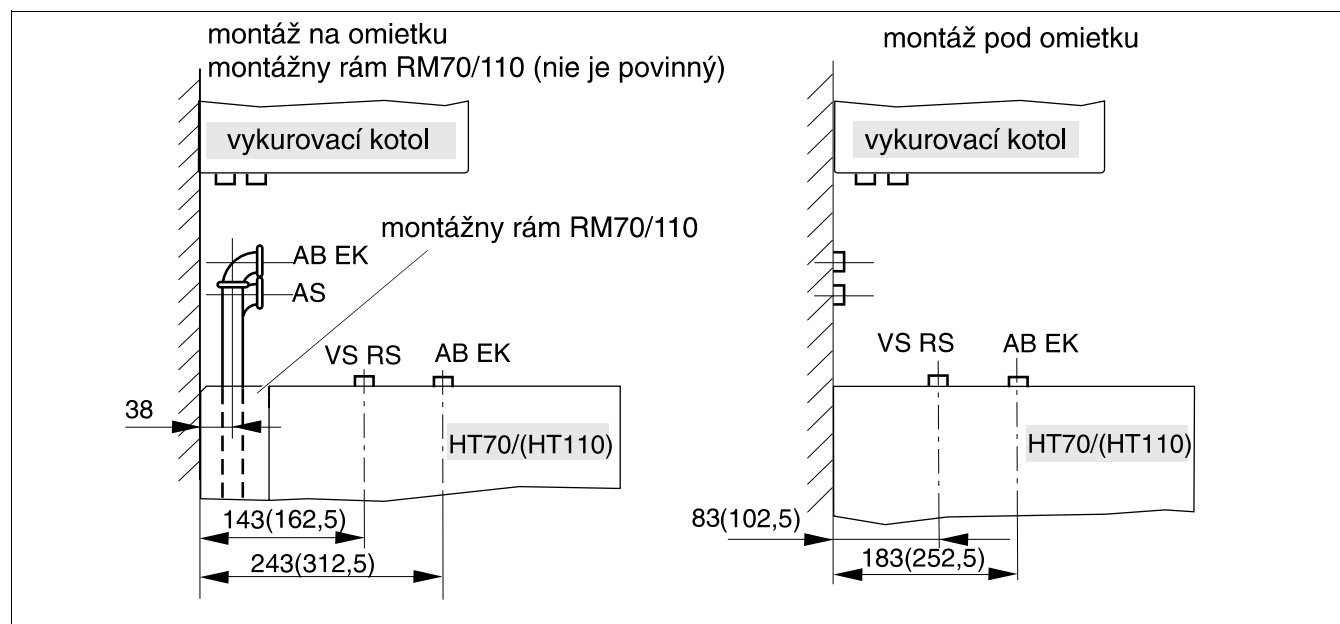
montáž na omietku
montážny rám RM70/110 (nie je povinný)

vykurovací kotol

montážny rám RM70/110

AB EK

AS

VS RS

AB EK

38

HT70/(HT110)

143(162,5)

243(312,5)

montáž pod omietku

vykurovací kotol

VS RS

AB EK

HT70/(HT110)

83(102,5)

183(252,5)